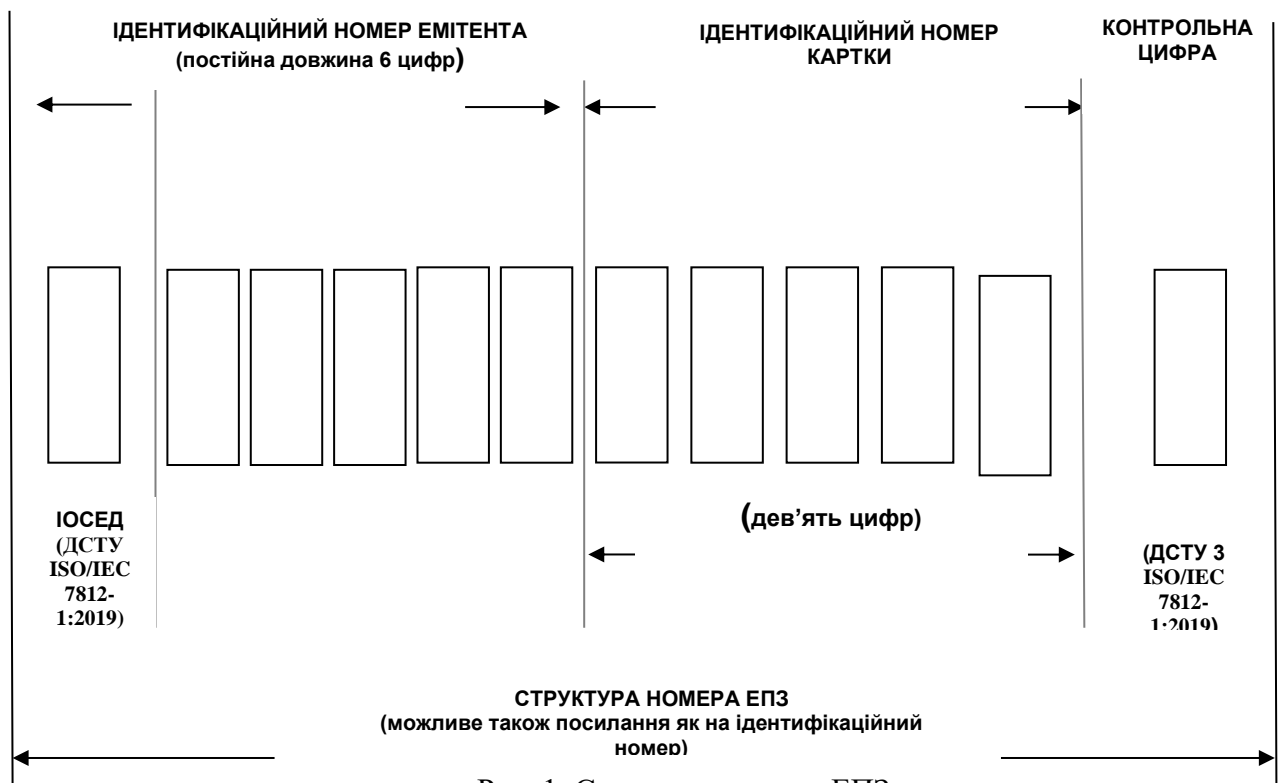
ІДЕНТИФІКАЦІЙНИЙ НОМЕР ЕМІТЕНТА
(постійна довжина 6 цифр)

ІДЕНТИФІКАЦІЙНИЙ НОМЕР КАРТКИ

КОНТРОЛЬНА ЦИФРА

ІОСЕД
(ДСТУ ISO/IEC 7812-1:2019)

(дев'ять цифр)

(ДСТУ З ISO/IEC 7812-1:2019)

СТРУКТУРА НОМЕРА ЕПЗ
(можливе також посилання як на ідентифікаційний номер)

Рис. 1. С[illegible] ЕПЗ